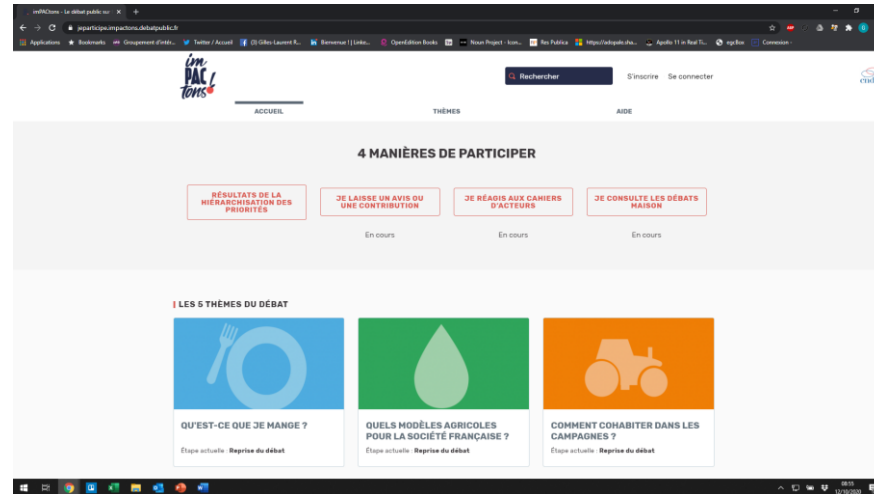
imPACtons - Le débat public sur × +

jeparticipe.impactons.debatpublic.fr

Applications Bookmarks Groupement d'intér... Twitter / Accueil (3) Gilles-Laurent R... Bienvenue ! | Linke... OpenEdition Books Noun Project - Icon... Res Publica https://adopale.sha... Apollo 11 in Real Ti... egcBox Connexion -

im PAC tons!

Rechercher

S'inscrire Se connecter

ACCUEIL

THÈMES

AIDE

4 MANIÈRES DE PARTICIPER

RÉSULTATS DE LA HIÉRARCHISATION DES PRIORITÉS

JE LAISSE UN AVIS OU UNE CONTRIBUTION

En cours

JE RÉAGIS AUX CAHIERS D'ACTEURS

En cours

JE CONSULTE LES DÉBATS MAISON

En cours

LES 5 THÈMES DU DÉBAT

QU'EST-CE QUE JE MANGE ?

Étape actuelle : Reprise du débat

QUELS MODÈLES AGRICOLES POUR LA SOCIÉTÉ FRANÇAISE ?

Étape actuelle : Reprise du débat

COMMENT COHABITER DANS LES CAMPAGNES ?

Étape actuelle : Reprise du débat

08:35
12/10/2020